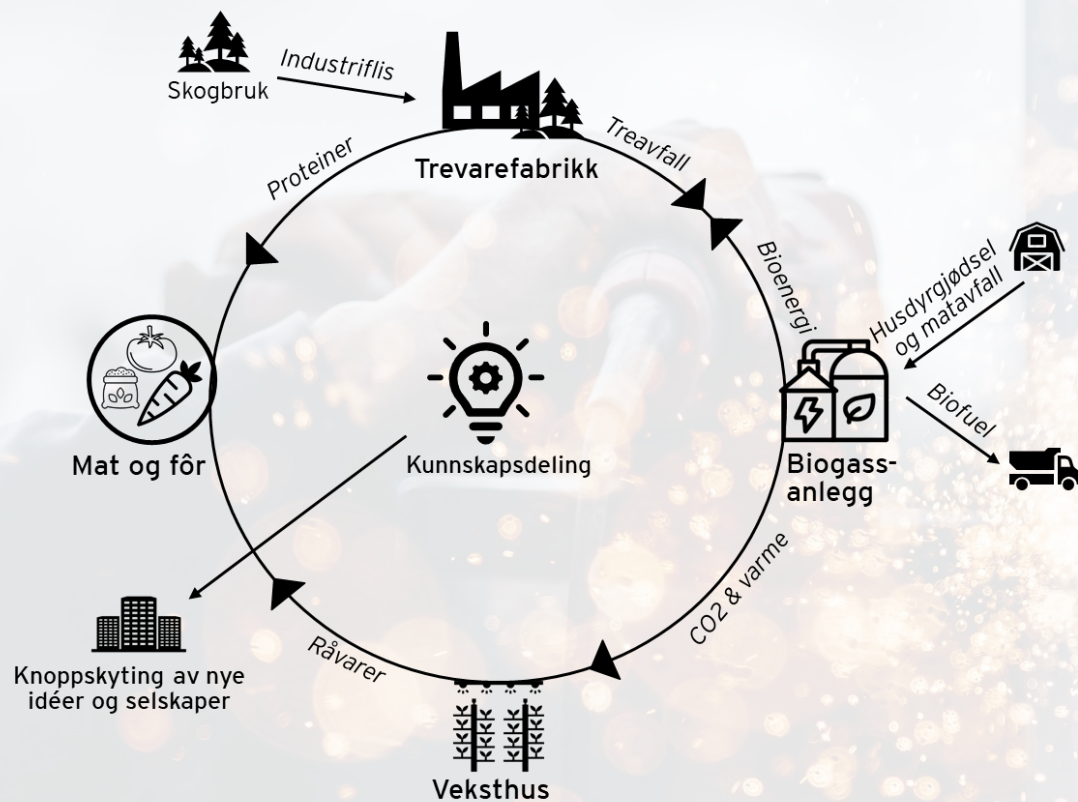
Skogbruk

Industriflis

Trevarefabrikk

Proteiner

Treavfall

Bioenergi

Husdyrgjødsel og matavfall

Biofuel

Biogass-anlegg

Mat og fôr

Kunnskapsdeling

CO2 & varme

Råvarer

Knoppskyting av nye idéer og selskaper

Veksthus